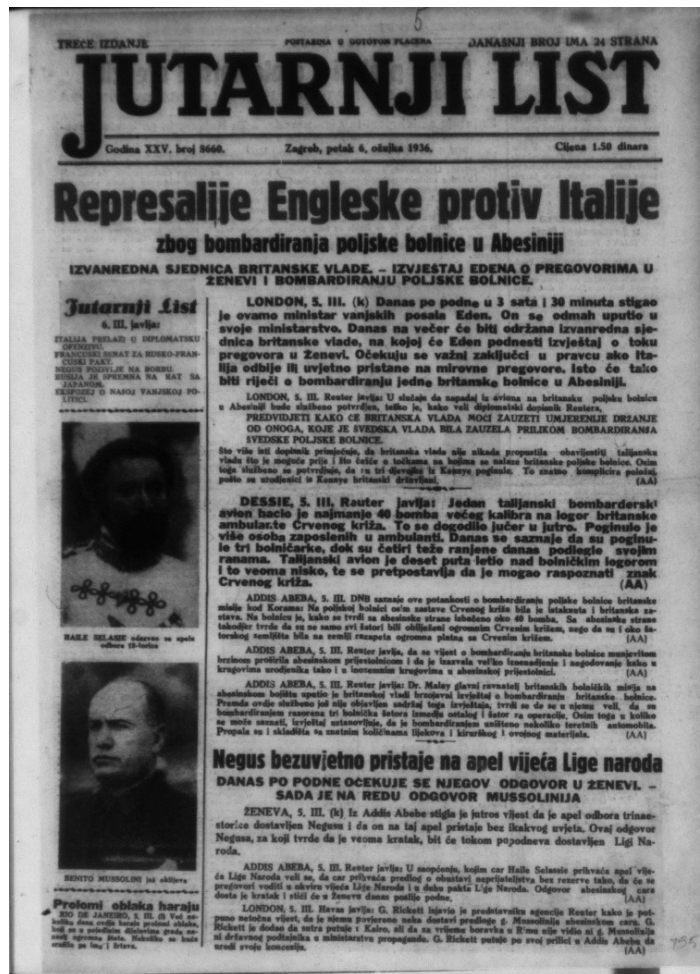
5

TREĆE IZDANJE    POŠTARINA U GOTOVOM PLAĆENA    DANAŠNJI BROJ IMA 24 STRANA

JUTARNJI LIST

Godina XXV. broj 8660.    Zagreb, petak 6. ožujka 1936.    Cijena 1.50 dinara

Represalije Engleske protiv Italije

zbog bombardiranja poljske bolnice u Abesiniji

IZVANREDNA SJEDNICA BRITANSKE VLADE. – IZVJEŠTAJ EDENA O PREGOVORIMA U ŽENEVI I BOMBARDIRANJU POLJSKE BOLNICE.

Jutarnji List
6. III. javlja:
ITALIJA PRELAZI U DIPLOMATSKU OFENZIVU.
FRANCUSKI SENAT ZA RUSKO-FRANCUSKI PAKT.
NEGUS POZIVLJE NA BORBU.
RUSIJA JE SPREMNA NA RAT SA JAPANOM.
EKSPOZE O NAŠOJ VANJSKOJ POLITICI.

HAILE SELASIE odazvao se apelu odbora 13-torice

BENITO MUSSOLINI još okljeva

LONDON, 5. III. (k) Danas po podne u 3 sata i 30 minuta stigao je ovamo ministar vanjskih posala Eden. On se odmah uputio u svoje ministarstvo. Danas na večer će biti održana izvanredna sjednica britanske vlade, na kojoj će Eden podnesti izvještaj o toku pregovora u Ženevi. Očekuju se važni zaključci u pravcu ako Italija odbije ili uvjetno pristane na mirovne pregovore. Isto će tako biti riječi o bombardiranju jedne britanske bolnice u Abesiniji.

LONDON, 5. III. Reuter javlja: U slučaju da napadaj talijanskih aviona na britansku poljsku bolnicu u Abesiniji bude službeno potvrđen, teško je, kako veli diplomatski dopisnik Reutera,
PREDVIDJETI KAKO ĆE BRITANSKA VLADA MOĆI ZAUZETI UMJERENIJE DRŽANJE OD ONOGA, KOJE JE ŠVEDSKA VLADA BILA ZAUZELA PRILIKOM BOMBARDIRANJA ŠVEDSKE POLJSKE BOLNICE.
Sto više isti dopisnik primjećuje, da britanska vlada nije nikada propustila obavijestiti talijanske vlasti što je mogla prije i što točnije o točkama na kojima se nalaze britanske poljske bolnice. Osim toga službeno se potvrđuje, da su tri djevojke iz Kenije poginule. To znatno komplicira položaj, pošto se stradalnici iz Kenije britanski državljani. (AA)

DESSIE, 5. III. Reuter javlja: Jedan talijanski bombarderski avion bacio je najmanje 40 bomba većeg kalibra na logor britanske ambulante Crvenog križa. To se dogodilo jučer u jutro. Poginulo je više osoba zaposlenih u ambulanti. Danas se saznaje da su poginule tri bolničarke, dok su četiri teže ranjene danas podlegle svojim ranama. Talijanski avion je desetputa letio nad bolničkim logorom i to veoma nisko, te se pretpostavlja da je mogao raspoznati znak Crvenog križa. (AA)

ADDIS ABEBA, 5. III. DNB saznaje ove potankosti o bombardiranju poljske bolnice britanske misije kod Korama: Na poljskoj bolnici ovim zastave Crvenog križa bila je istaknuta i britanska zastava. Na bolnicu je, kako se tvrdi sa abesinske strane bačeno oko 40 bomba. Sa abesinske strane također tvrde da su na mnogo tri šatori bili obilježeni ogromnim Crvenim križem, nego da su i oko šatorskog zemljišta bila na zemlji razapeta ogromna platna sa Crvenim križem. (AA)

ADDIS ABEBA, 5. III. Reuter javlja, da se vijest o bombardiranju britanske bolnice munjevitom brzinom proširila abesinskom prijestolnicom i da je izazvala veliko iznenađenje i negodovanje kako u krugovima stranih i domaćih tako i u krugovima stanovnika prijestolnice. (AA)

ADDIS ABEBA, 5. III. Reuter javlja: Dr. Maley glavni ravnatelj britanskih bolničkih misija na abesinskom bojištu uputio je britanskoj vladi brzojavni izvještaj o bombardiranju britanske bolnice. Prema ovim službeno još nije objavljen sadržaj toga izvještaja, tvrdi se da se u njemu veli, da se ne može saznati, izvještaj ustanovljuje, da je bombardiranjem uništeno nekoliko teretnih automobila. Propala su i skladišta sa znatnim količinama lijekova i kirurškog i ovojnog materijala. (AA)

Negus bezuvjetno pristaje na apel vijeća Lige naroda

DANAS PO PODNE OČEKUJE SE NJEGOV ODGOVOR U ŽENEVI. – SADA JE NA REDU ODGOVOR MUSSOLINIJA

ŽENEVA, 5. III. (k) Iz Addis Abebe stigla je jutros vijest da je apel odbora trinaestorice dostavljen Negusu i da on na taj apel pristaje bez ikakvog uvjeta. Ovaj odgovor Negusa, za koji tvrde da je veoma kratak, bit će tokom popodneva dostavljen Ligi Naroda.

ADDIS ABEBA, 5. III. Reuter javlja: U saopćenju, kojim car Haile Selassie prihvaća apel vijeća Lige Naroda veli se, da car prihvaća prijedlog o obustavi neprijateljstva bez rezerve tako, da će se pregovori voditi u okviru vijeća Lige Naroda i u duhu pakta Lige Naroda. Odgovor abesinskog cara dostavljen je kratak i stići će u Ženevu danas poslije podne. (AA)

LONDON, 5. III. Havas javlja: G. Rickett izjavio je predstavniku agencije Reuter kako je potpuno netočna vijest, da je njemu povjerena neka dostava prijedloga g. Mussolinija abesinskom caru. G. Rickett je dodao da sutra putuje u Kairo, ali da za vrijeme boravka u Rimu nije vidio ni g. Mussolinija ni državnog podtajnika u ministarstvu propagande. G. Rickett putuje po svoj prilici u Addis Abebu da uredi svoju koncesiju. (AA)

Prolomi oblaka haraju
RIO DE JANEIRO, 5. III. (k) Već nekoliko dana ovdje haraju prolomi oblaka, koji su u pojedinim dijelovima grada svojih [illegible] štete. Nekoliko se kuća srušilo pa ima i žrtava.

1155